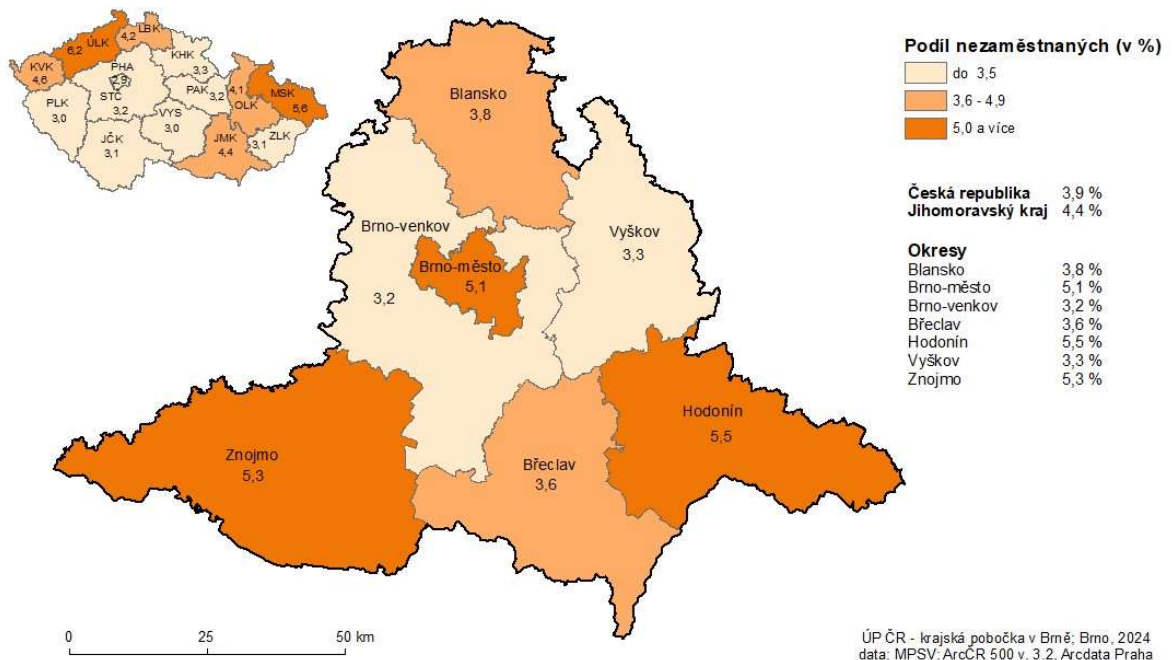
ÚLK 6,2
LBK 4,2
KVK 4,6
KHK 3,3
PHA 2,9
STČ 3,2
PAK 3,2
OLK 4,1
MSK 5,6
PLK 3,0
JČK 3,1
VYS 3,0
JMK 4,4
ZLK 3,1

Blansko 3,8
Brno-venkov 3,2
Brno-město 5,1
Vyškov 3,3
Znojmo 5,3
Břeclav 3,6
Hodonín 5,5

Podíl nezaměstnaných (v %)
do 3,5
3,6 - 4,9
5,0 a více

Česká republika 3,9 %
Jihomoravský kraj 4,4 %

Okresy

| | |
|---|---|
| Blansko | 3,8 % |
| Brno-město | 5,1 % |
| Brno-venkov | 3,2 % |
| Břeclav | 3,6 % |
| Hodonín | 5,5 % |
| Vyškov | 3,3 % |
| Znojmo | 5,3 % |

0 25 50 km

ÚP ČR - krajská pobočka v Brně; Brno, 2024
data: MPSV; ArcČR 500 v. 3.2, Arcdata Praha